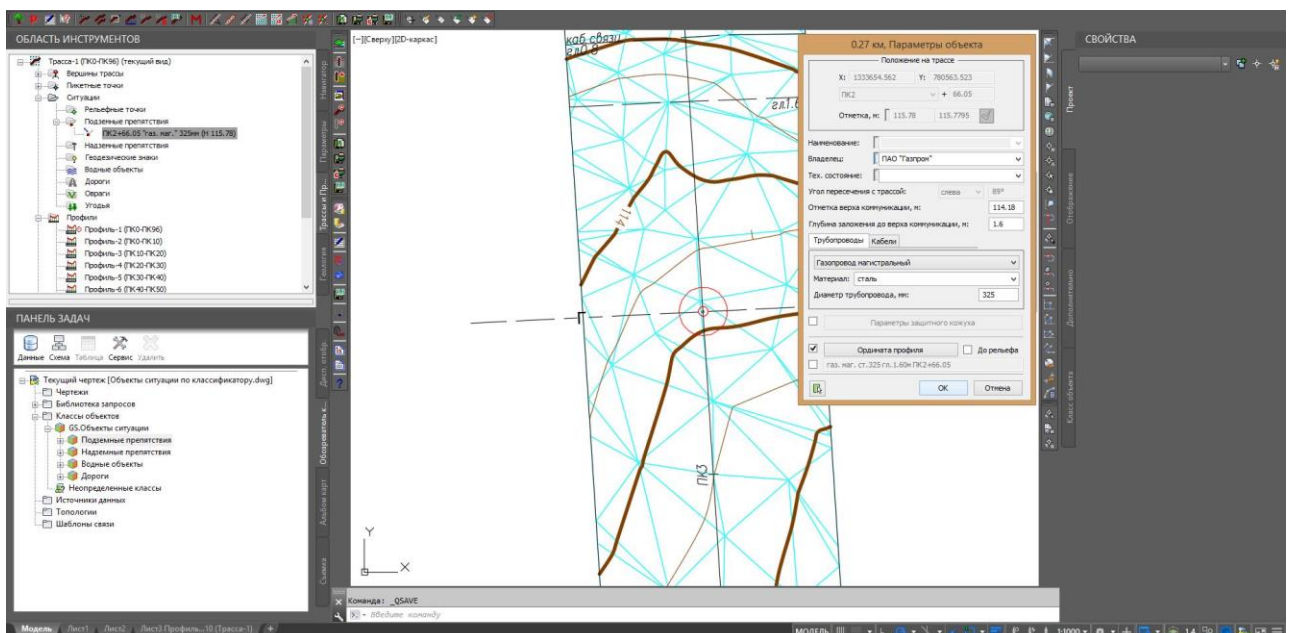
ОБЛАСТЬ ИНСТРУМЕНТОВ

Трасса-1 (ПК0-ПК96) (текущий вид)
Вершины трассы
Пикетные точки
Ситуации
Рельефные точки
Подземные препятствия
ПК2+66.05 "газ. маг." 325мм (Н 115.78)
Надземные препятствия
Геодезические знаки
Водные объекты
Дороги
Овраги
Угодья
Профили
Профиль-1 (ПК0-ПК96)
Профиль-2 (ПК0-ПК10)
Профиль-3 (ПК10-ПК20)
Профиль-4 (ПК20-ПК30)
Профиль-5 (ПК30-ПК40)
Профиль-6 (ПК40-ПК50)

ПАНЕЛЬ ЗАДАЧ

Данные Схема Таблица Сервис Удалить

Текущий чертеж [Объекты ситуации по классификатору.dwg]
Чертежи
Библиотека запросов
Классы объектов
GS.Объекты ситуации
Подземные препятствия
Надземные препятствия
Водные объекты
Дороги
Неопределенные классы
Источники данных
Топологии
Шаблоны связи

Навигатор
Параметры
Трассы и Пр...
Геология
Дисп. отобр.
Обозреватель к...
Альбом карт
Съемка

[−][Сверху][2D-каркас]

каб.связи
гл.1.6
114
ПК3

0.27 км, Параметры объекта

Положение на трассе
X: 1333654.562 Y: 780563.523
ПК2 + 66.05
Отметка, м: 115.78 115.7795

Наименование:
Владелец: ПАО "Газпром"
Тех. состояние:
Угол пересечения с трассой: слева 89°
Отметка верха коммуникации, м: 114.18
Глубина заложения до верха коммуникации, м: 1.6

Трубопроводы Кабели
Газопровод магистральный
Материал: сталь
Диаметр трубопровода, мм: 325

Параметры защитного кожуха

Ордината профиля
До рельефа
газ. маг. ст.325 гл. 1.60м ПК2+66.05

OK Отмена

СВОЙСТВА

Проект
Отображение
Дополнительно
Класс объекта

Команда: _QSAVE
Введите команду

Модель Лист1 Лист2 Лист3.Профиль...10 (Трасса-1) +

МОДЕЛЬ 1:1000 14